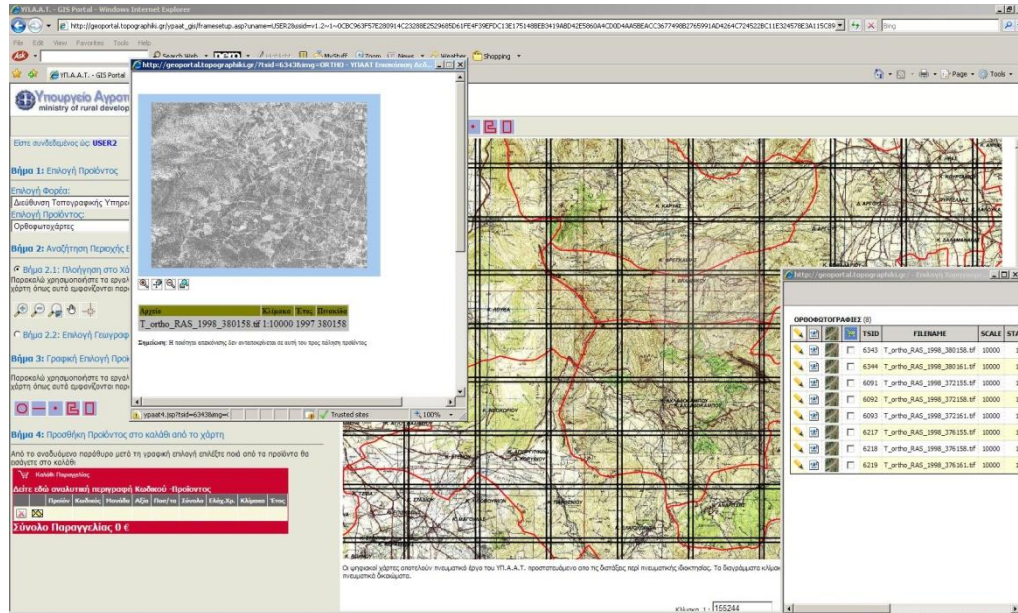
ΥΠ.Α.Α.Τ. - GIS Portal - Windows Internet Explorer

http://geoportal.topographiki.gr/ypaat_gis/framesetup.asp?uname=USER2&ssid=v1.2~1~0CBC963F57E280914C23288E2529685D61FE4F39EFDC13E175148BEB3419A8D42E5860A4CD00D4AA5BEACC3677498B2765991AD4264C724522BC11E324578E3A115C89

Bing

File Edit View Favorites Tools Help

Search Web MyStuff Zoom News Weather Shopping

ΥΠ.Α.Α.Τ. - GIS Portal

Page Tools

Υπουργείο Αγροτ
ministry of rural develop

Είστε συνδεδεμένος ως: USER2

Βήμα 1: Επιλογή Προϊόντος

Επιλογή Φορέα:
Διεύθυνση Τοπογραφικής Υπηρε
Επιλογή Προϊόντος:
Ορθοφωτοχάρτες

Βήμα 2: Αναζήτηση Περιοχής Ε

Βήμα 2.1: Πλοήγηση στο Χά
Παρακαλώ χρησιμοποιήστε τα εργαλ χάρτη όπως αυτά εμφανίζονται παρ

Βήμα 2.2: Επιλογή Γεωγραφ

Βήμα 3: Γραφική Επιλογή Προϊ
Παρακαλώ χρησιμοποιήστε τα εργαλ χάρτη όπως αυτά εμφανίζονται παρ

Βήμα 4: Προσθήκη Προϊόντος στο καλάθι από το χάρτη

Από το αναδυόμενο παράθυρο μετά τη γραφική επιλογή επιλέξτε ποιό από τα προϊόντα θα βάλετε στο καλάθι

Καλάθι Παραγγελίας
Δείτε εδώ αναλυτική περιγραφή Κωδικού -Προϊόντος

| Προϊόν | Κωδικός | Μονάδα | Αξία | Ποσ/τα | Σύνολο | Ελάχ.Χρ. | Κλίμακα | Έτος |
|---|---|---|---|---|---|---|---|---|

Σύνολο Παραγγελίας 0 €

http://geoportal.topographiki.gr/?tsid=6343&img=ORTHO - ΥΠΑΑΤ Επισκόπηση Αεῤ...

| Αρχείο | Κλίμακα | Έτος | Πινακίδα |
|---|---|---|---|
| T_ortho_RAS_1998_380158.tif | 1:10000 | 1997 | 380158 |

Σημείωση: Η ποιότητα απεικόνισης δεν αντιστοιχείται σε αυτή του προς πώληση προϊόντος

ypaat4.jsp?tsid=6343&img=( Trusted sites 100%

http://geoportal.topographiki.gr/ - Επιλογή Τοπογραφ

ΟΡΘΟΦΩΤΟΓΡΑΦΙΕΣ (8)

| TSID | FILENAME | SCALE | STA |
|---|---|---|---|
| 6343 | T_ortho_RAS_1998_380158.tif | 10000 | |
| 6344 | T_ortho_RAS_1998_380161.tif | 10000 | |
| 6091 | T_ortho_RAS_1998_372155.tif | 10000 | |
| 6092 | T_ortho_RAS_1998_372158.tif | 10000 | |
| 6093 | T_ortho_RAS_1998_372161.tif | 10000 | |
| 6217 | T_ortho_RAS_1998_376155.tif | 10000 | |
| 6218 | T_ortho_RAS_1998_376158.tif | 10000 | |
| 6219 | T_ortho_RAS_1998_376161.tif | 10000 | |

Οι ψηφιακοί χάρτες αποτελούν πνευματικό έργο του ΥΠ.Α.Α.Τ. προστατευόμενο από τις διατάξεις περί πνευματικής ιδιοκτησίας. Τα διαγράμματα κλιμ πνευματικά δικαιώματα.

Κλίμακα 1: 155244